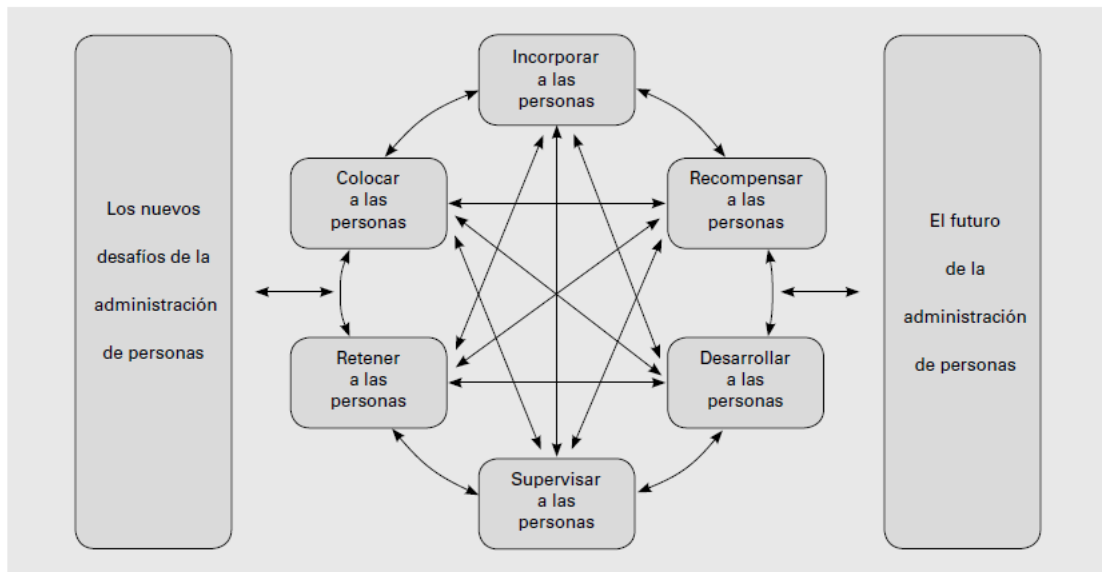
Los nuevos desafíos de la administración de personas

Incorporar a las personas

Colocar a las personas

Recompensar a las personas

Retener a las personas

Desarrollar a las personas

Supervisar a las personas

El futuro de la administración de personas